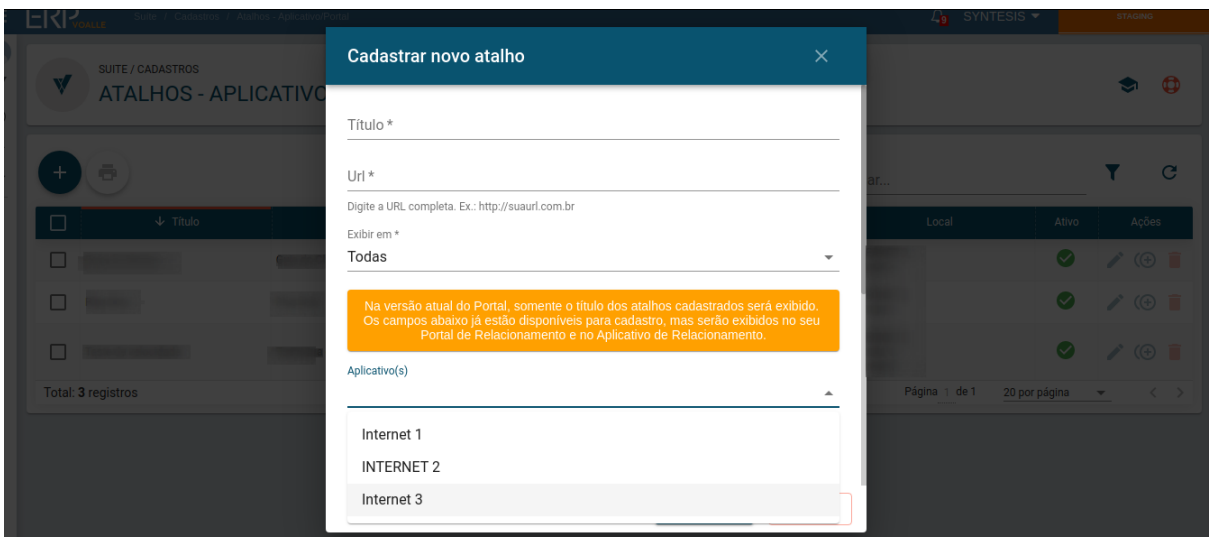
ERP UCALLE Suite / Cadastrar / Atalhos - Aplicativo/Portal

9 SYNTESIS

STAGING

SUITE / CADASTROS
ATALHOS - APLICATIVO

Cadastrar novo atalho

Título *

Url *

Digite a URL completa. Ex.: http://suaurl.com.br

Exibir em *
Todas

Na versão atual do Portal, somente o título dos atalhos cadastrados será exibido. Os campos abaixo já estão disponíveis para cadastro, mas serão exibidos no seu Portal de Relacionamento e no Aplicativo de Relacionamento.

Aplicativo(s)

Internet 1
INTERNET 2
Internet 3

ar...

| | Título | Local | Ativo | Ações |
|---|---|---|---|---|

Total: 3 registros

Página 1 de 1 20 por página